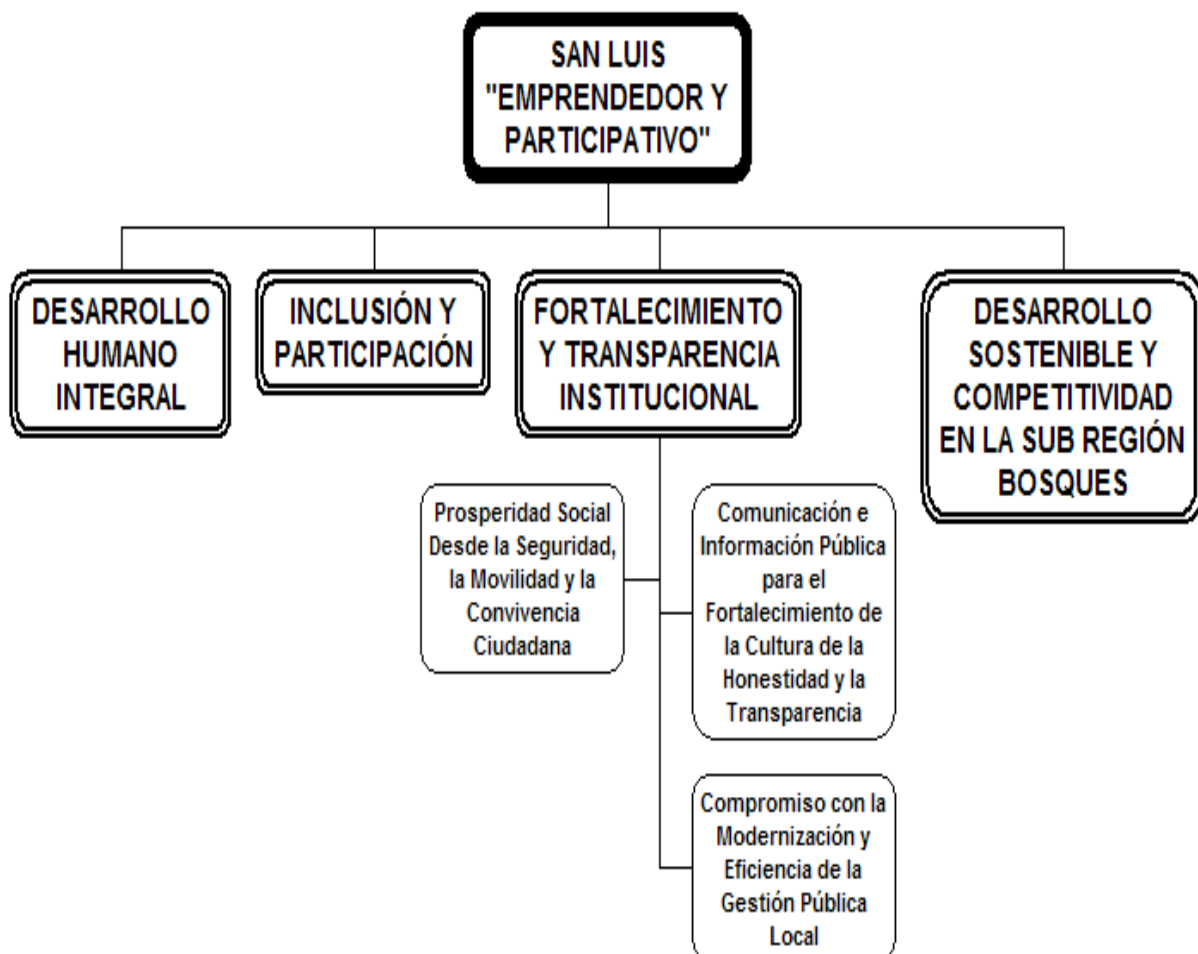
SAN LUIS "EMPRENDEDOR Y PARTICIPATIVO"

DESARROLLO HUMANO INTEGRAL

INCLUSIÓN Y PARTICIPACIÓN

FORTALECIMIENTO Y TRANSPARENCIA INSTITUCIONAL

DESARROLLO SOSTENIBLE Y COMPETITIVIDAD EN LA SUB REGIÓN BOSQUES

Prosperidad Social Desde la Seguridad, la Movilidad y la Convivencia Ciudadana

Comunicación e Información Pública para el Fortalecimiento de la Cultura de la Honestidad y la Transparencia

Compromiso con la Modernización y Eficiencia de la Gestión Pública Local